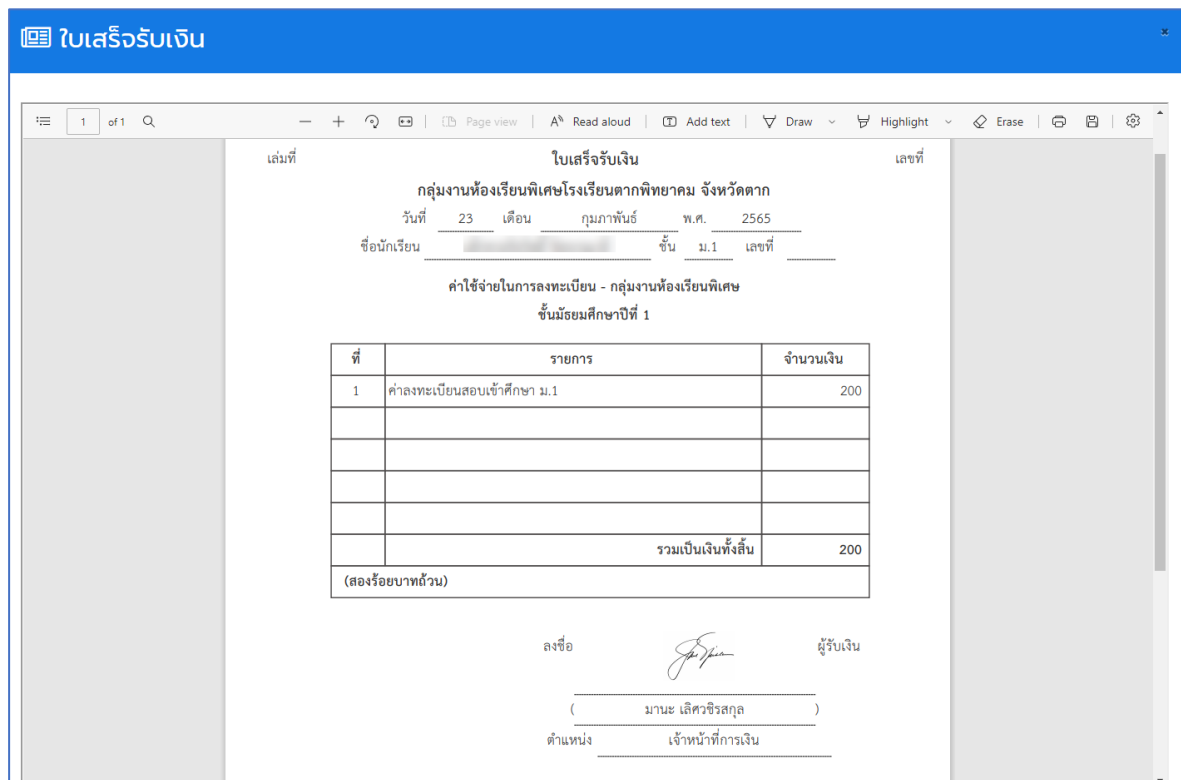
ใบเสร็จรับเงิน

1 of 1 Page view Read aloud Add text Draw Highlight Erase

เล่มที่ ใบเสร็จรับเงิน เลขที่

กลุ่มงานห้องเรียนพิเศษโรงเรียนตากพิทยาคม จังหวัดตาก

วันที่ 23 เดือน กุมภาพันธ์ พ.ศ. 2565

ชื่อนักเรียน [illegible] ชั้น ม.1 เลขที่

ค่าใช้จ่ายในการลงทะเบียน - กลุ่มงานห้องเรียนพิเศษ

ชั้นมัธยมศึกษาปีที่ 1

| ที่ | รายการ | จำนวนเงิน |
|---|---|---|
| 1 | ค่าลงทะเบียนสอบเข้าศึกษา ม.1 | 200 |
| | | |
| | | |
| | | |
| | | |
| | รวมเป็นเงินทั้งสิ้น | 200 |
| (สองร้อยบาทถ้วน) | | |

ลงชื่อ ผู้รับเงิน

( มานะ เลิศวชิรสกุล )

ตำแหน่ง เจ้าหน้าที่การเงิน